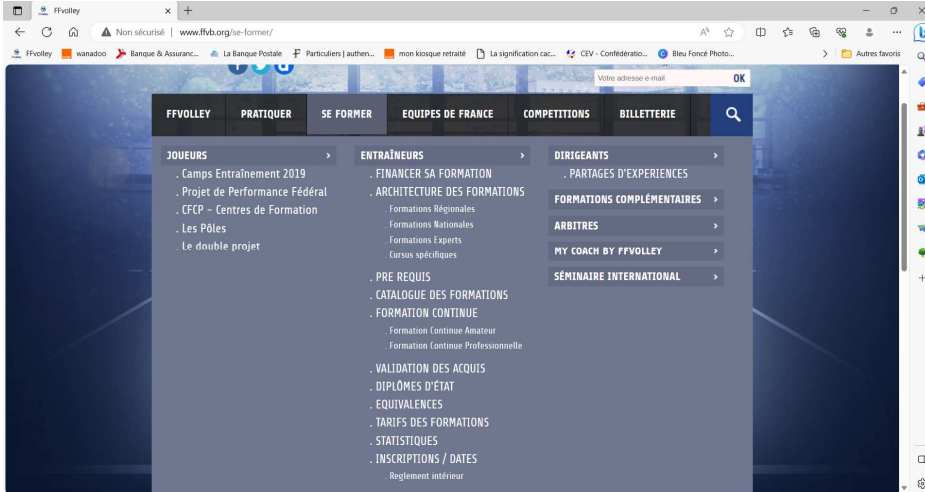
FFvolley × +

Non sécurisé | www.ffvb.org/se-former/

FFvolley wanadoo Banque & Assuranc... La Banque Postale Particuliers | authen... mon kiosque retraité La signification cac... CEV - Confédératio... Bleu Foncé Photo... Autres favoris

Votre adresse e-mail OK

FFVOLLEY PRATIQUER SE FORMER EQUIPES DE FRANCE COMPETITIONS BILLETTERIE

JOUEURS ›
. Camps Entraînement 2019
. Projet de Performance Fédéral
. CFCP - Centres de Formation
. Les Pôles
. Le double projet

ENTRAÎNEURS ›
. FINANCER SA FORMATION
. ARCHITECTURE DES FORMATIONS
. Formations Régionales
. Formations Nationales
. Formations Experts
. Cursus spécifiques
. PRE REQUIS
. CATALOGUE DES FORMATIONS
. FORMATION CONTINUE
. Formation Continue Amateur
. Formation Continue Professionnelle
. VALIDATION DES ACQUIS
. DIPLÔMES D'ÉTAT
. EQUIVALENCES
. TARIFS DES FORMATIONS
. STATISTIQUES
. INSCRIPTIONS / DATES
. Reglement intérieur

DIRIGEANTS ›
. PARTAGES D'EXPERIENCES
FORMATIONS COMPLÉMENTAIRES ›
ARBITRES ›
MY COACH BY FFVOLLEY ›
SÉMINAIRE INTERNATIONAL ›